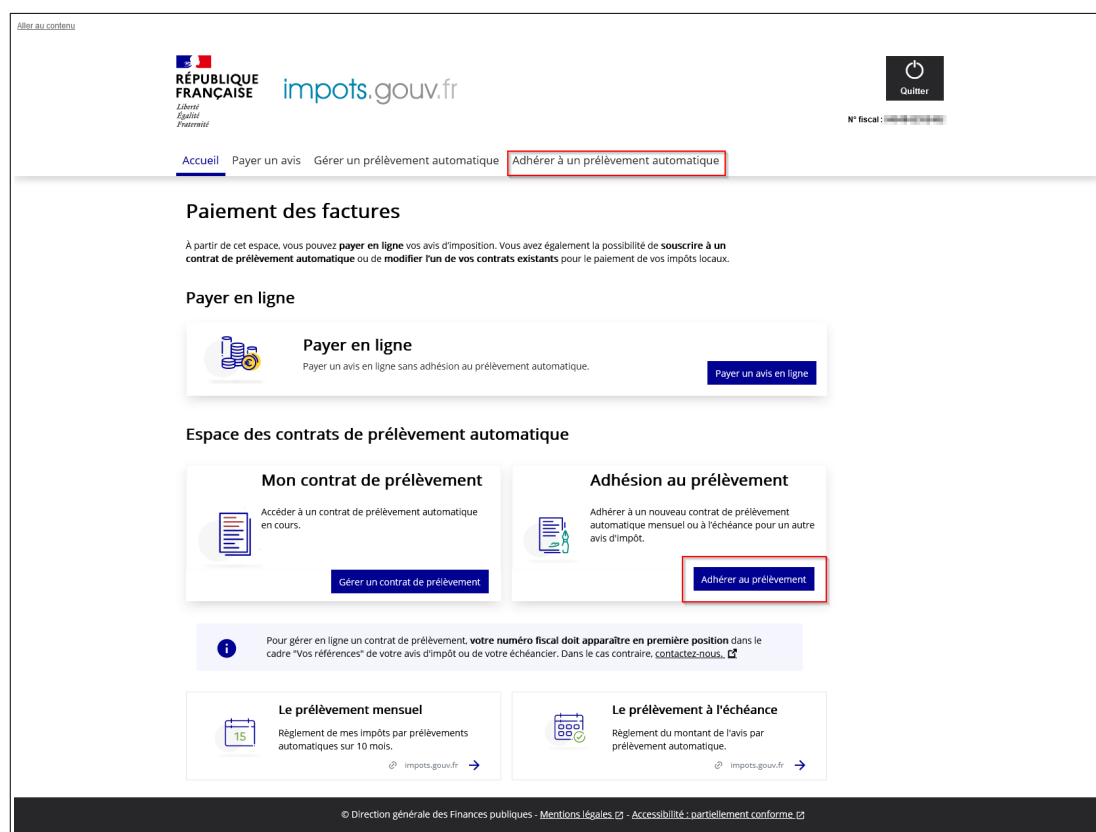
Aller au contenu

RÉPUBLIQUE FRANÇAISE
Liberté
Égalité
Fraternité

impots.gouv.fr

Quitter

N° fiscal : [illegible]

Accueil Payer un avis Gérer un prélèvement automatique Adhérer à un prélèvement automatique

Paiement des factures

À partir de cet espace, vous pouvez payer en ligne vos avis d'imposition. Vous avez également la possibilité de souscrire à un contrat de prélèvement automatique ou de modifier l'un de vos contrats existants pour le paiement de vos impôts locaux.

Payer en ligne

Payer en ligne
Payer un avis en ligne sans adhésion au prélèvement automatique.

Payer un avis en ligne

Espace des contrats de prélèvement automatique

Mon contrat de prélèvement
Accéder à un contrat de prélèvement automatique en cours.

Gérer un contrat de prélèvement

Adhésion au prélèvement
Adhérer à un nouveau contrat de prélèvement automatique mensuel ou à l'échéance pour un autre avis d'impôt.

Adhérer au prélèvement

Pour gérer en ligne un contrat de prélèvement, votre numéro fiscal doit apparaître en première position dans le cadre "Vos références" de votre avis d'impôt ou de votre échéancier. Dans le cas contraire, contactez-nous.

15

Le prélèvement mensuel
Règlement de mes impôts par prélèvements automatiques sur 10 mois.
impots.gouv.fr

Le prélèvement à l'échéance
Règlement du montant de l'avis par prélèvement automatique.
impots.gouv.fr

© Direction générale des Finances publiques - Mentions légales - Accessibilité : partiellement conforme